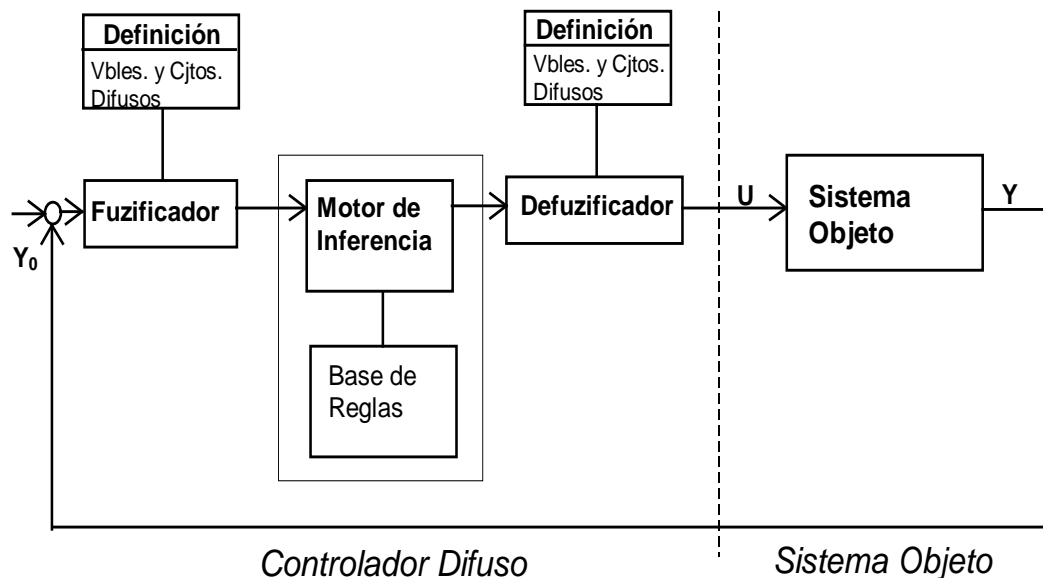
Definición
Vbles. y Cjtos. Difusos

Definición
Vbles. y Cjtos. Difusos

Fuzificador

Motor de Inferencia

Defuzificador

U

Sistema Objeto

Y

$Y_0$

Base de Reglas

Controlador Difuso

Sistema Objeto